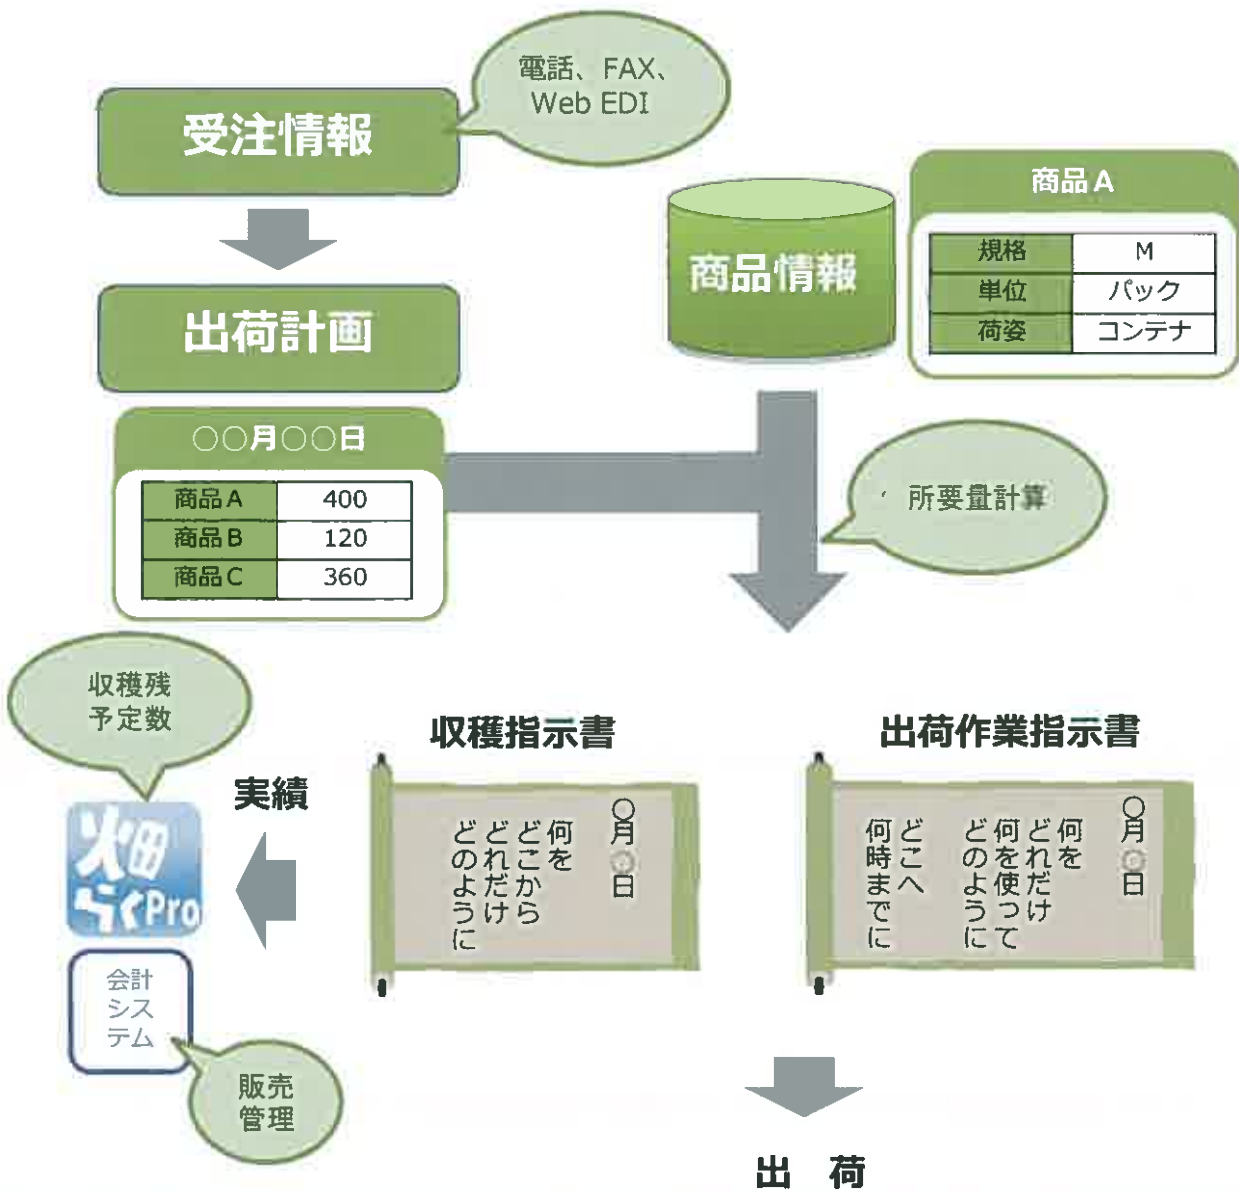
電話、FAX、Web EDI

受注情報

出荷計画

商品情報

商品A

| 規格 | M |
|---|---|
| 単位 | パック |
| 荷姿 | コンテナ |

○○月○○日

| 商品A | 400 |
|---|---|
| 商品B | 120 |
| 商品C | 360 |

所要量計算

収穫残予定数

実績

畑らくPro

会計システム

販売管理

収穫指示書

○月○日
何を
どこから
どれだけ
どのように

出荷作業指示書

○月○日
何を
どれだけ
何を使って
どのように
どこへ
何時までに

出　荷